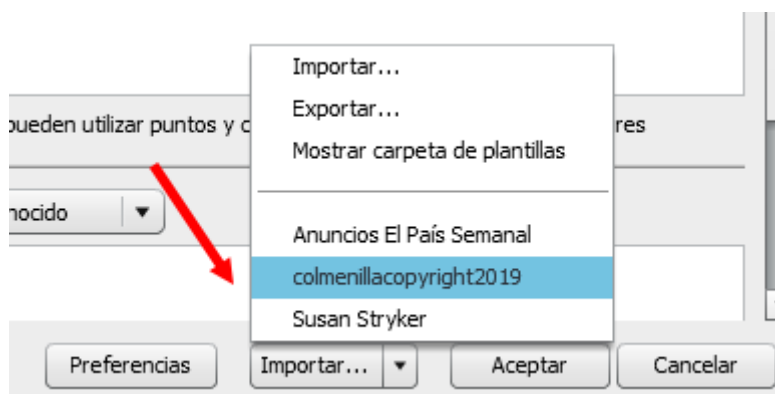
pueden utilizar puntos y c

res

nocido

Importar...
Exportar...
Mostrar carpeta de plantillas

Anuncios El País Semanal
colmenillacopyright2019
Susan Stryker

Preferencias

Importar...

Aceptar

Cancelar